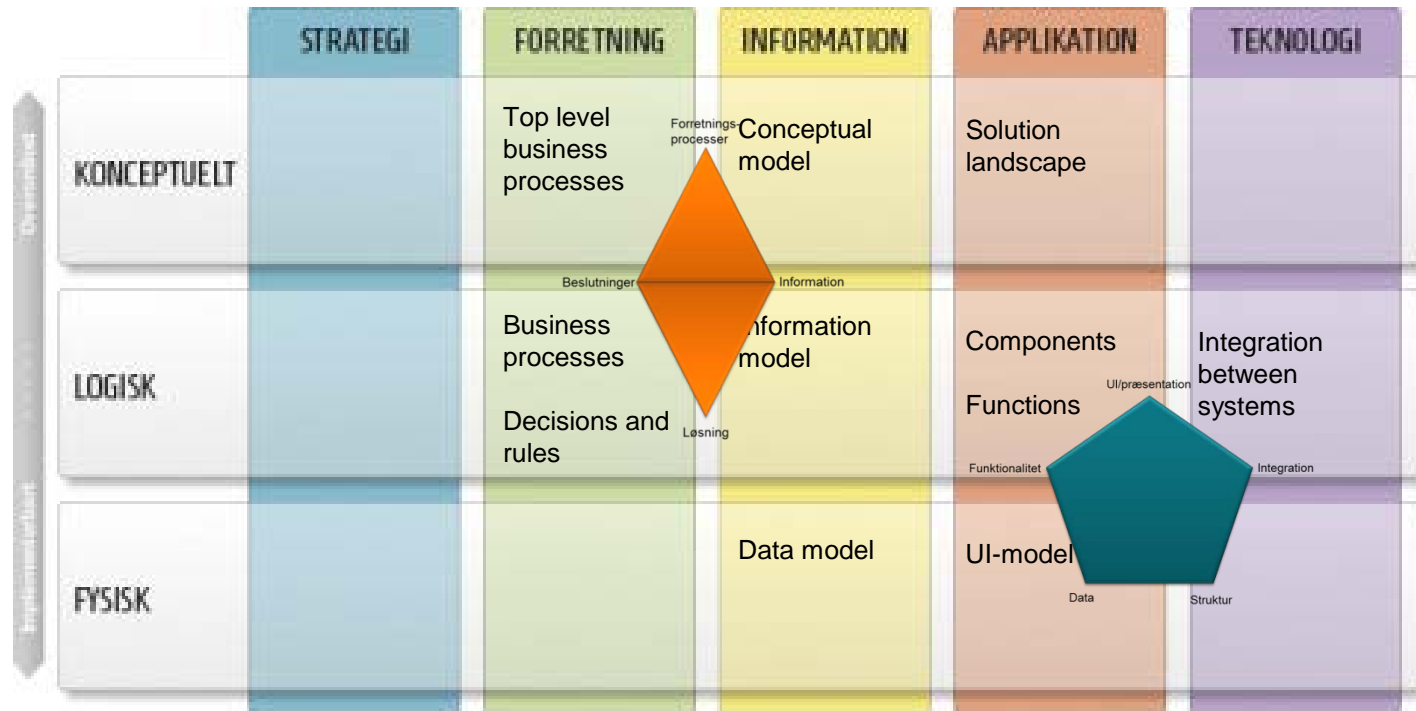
| | STRATEGI | FORRETNING | INFORMATION | APPLIKATION | TEKNOLOGI |
|---|---|---|---|---|---|
| KONCEPTUELT | | Top level business processes | Conceptual model | Solution landscape | |
| LOGISK | | Business processes<br>Decisions and rules | Information model | Components<br>Functions | Integration between systems |
| FYSISK | | | Data model | UI-model | |

Forretningsprocesser
Beslutninger
Information
Løsning

UI/præsentation
Funktionalitet
Integration
Data
Struktur

Organisation
Implementation